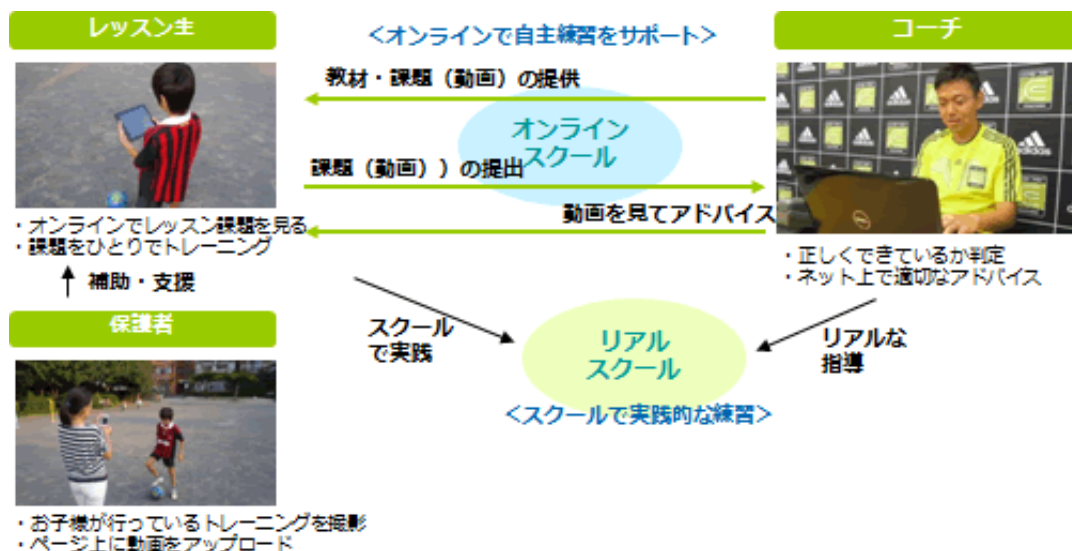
レッスン生

＜オンラインで自主練習をサポート＞

コーチ

教材・課題（動画）の提供

オンライン
スクール

課題（動画））の提出

動画を見てアドバイス

・オンラインでレッスン課題を見る
・課題をひとりでトレーニング

・正しくできているか判定
・ネット上で適切なアドバイス

補助・支援

保護者

スクール
で実践

リアル
スクール

リアルな
指導

＜スクールで実践的な練習＞

・お子様が行っているトレーニングを撮影
・ページ上に動画をアップロード